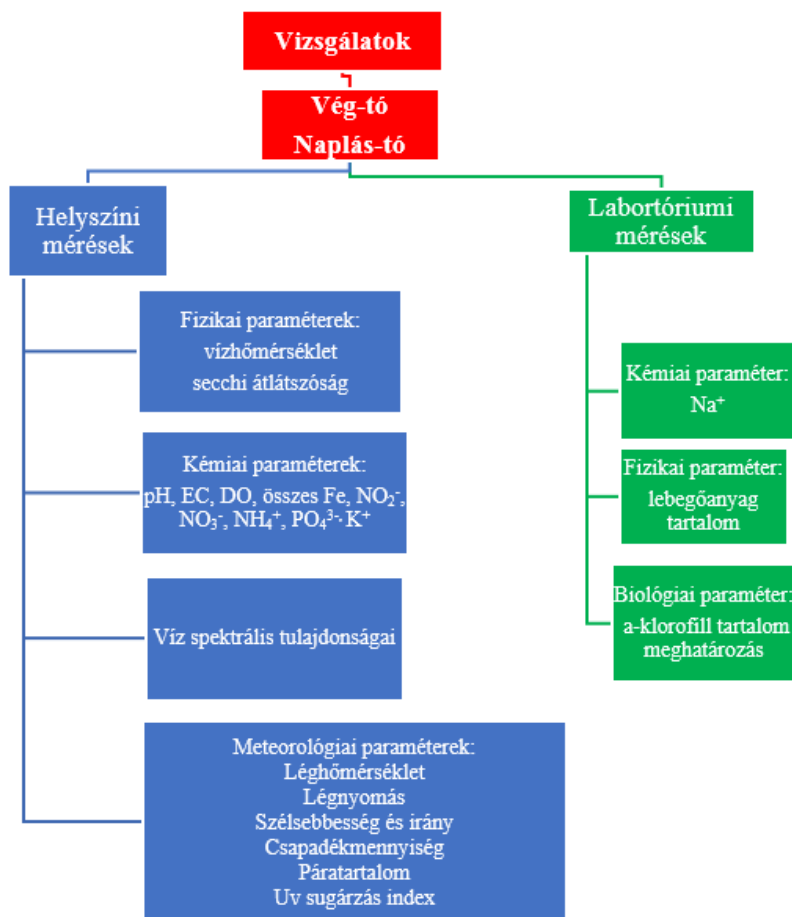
Vizsgálatok

Vég-tó
Naplás-tó

Helyszíni mérések

Labortóriumi mérések

Fizikai paraméterek:
vízhőmérséklet
secchi átlátszóság

Kémiai paraméterek:
pH, EC, DO, összes Fe, $NO_2^-$, $NO_3^-$, $NH_4^+$, $PO_4^{3-}$, $K^+$

Víz spektrális tulajdonságai

Meteorológiai paraméterek:
Léghőmérséklet
Légnyomás
Szélsebbesség és irány
Csapadékmennyiség
Páratartalom
Uv sugárzás index

Kémiai paraméter:
$Na^+$

Fizikai paraméter:
lebegőanyag tartalom

Biológiai paraméter:
a-klorofill tartalom meghatározás